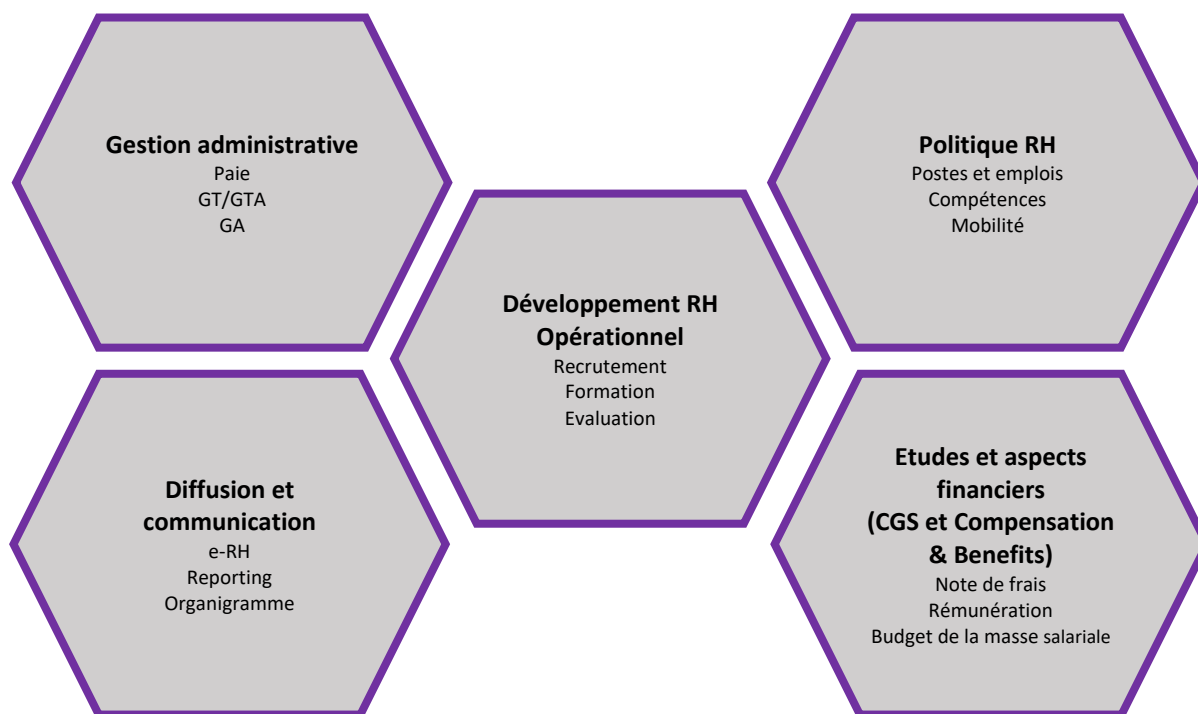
Gestion administrative
Paie
GT/GTA
GA

Politique RH
Postes et emplois
Compétences
Mobilité

Développement RH Opérationnel
Recrutement
Formation
Evaluation

Diffusion et communication
e-RH
Reporting
Organigramme

Etudes et aspects financiers (CGS et Compensation & Benefits)
Note de frais
Rémunération
Budget de la masse salariale